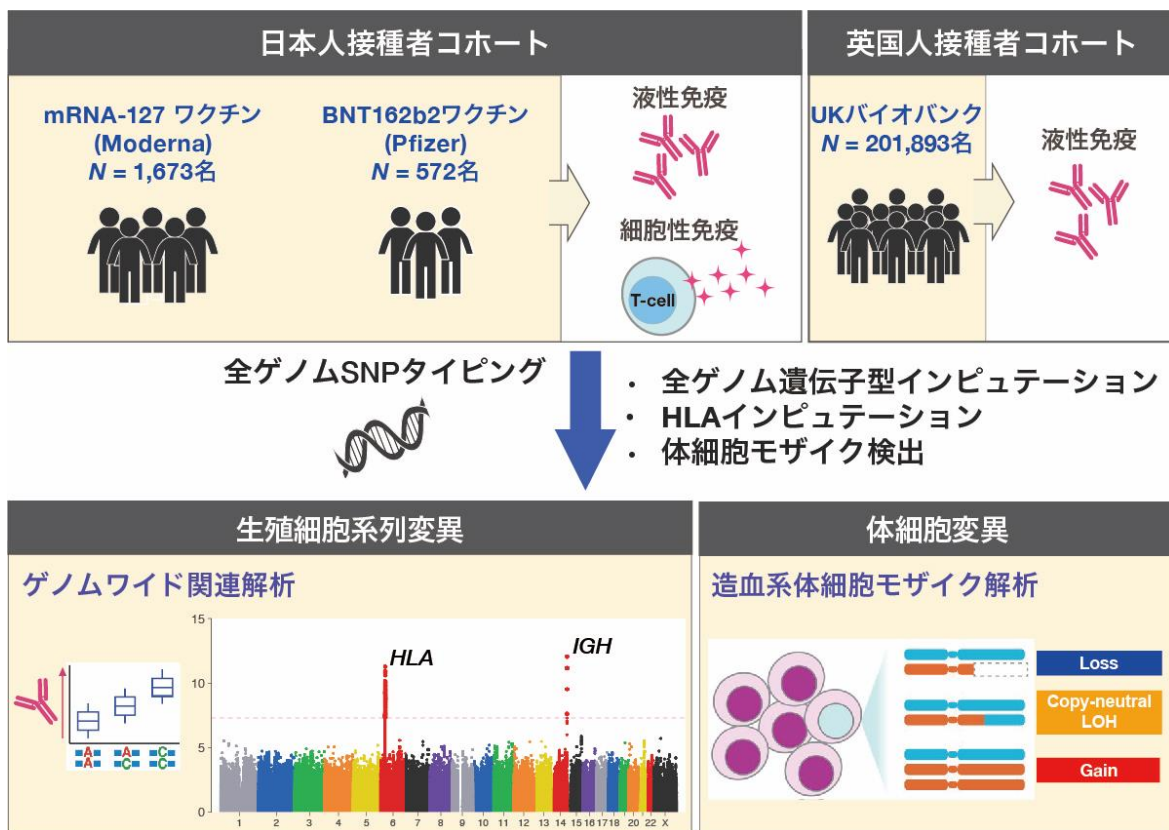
日本人接種者コホート

mRNA-127 ワクチン (Moderna) $N$ = 1,673名

BNT162b2ワクチン (Pfizer) $N$ = 572名

液性免疫

細胞性免疫

T-cell

英国人接種者コホート

UKバイオバンク $N$ = 201,893名

液性免疫

全ゲノムSNPタイピング

・ 全ゲノム遺伝子型インピュテーション
・ HLAインピュテーション
・ 体細胞モザイク検出

生殖細胞系列変異

ゲノムワイド関連解析

A A
A C
C C

15
10
5
0

HLA
IGH

1 2 3 4 5 6 7 8 9 10 11 12 13 14 15 16 17 18 20 22 X

体細胞変異

造血系体細胞モザイク解析

Loss
Copy-neutral LOH
Gain